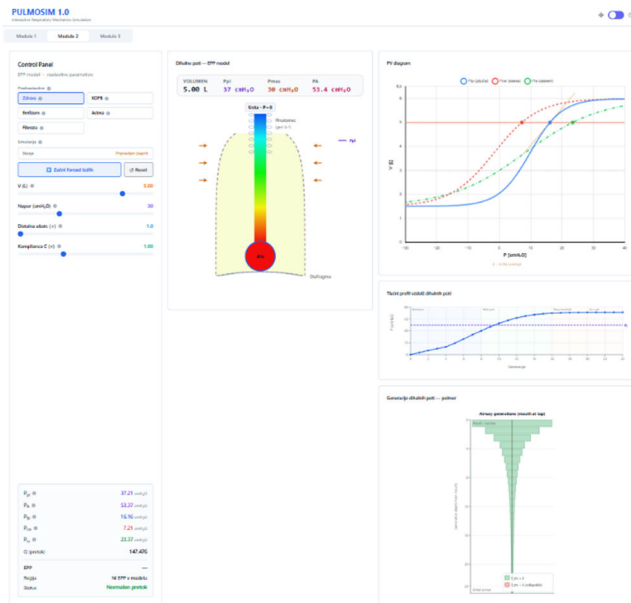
PULMOSIM 1.0
Interactive Respiratory Mechanics Simulation

Module 1
Module 2
Module 3

Control Panel
EPP model — nastavitve parametrov

Predنastavitve
Zdravo
KOPB
Fibroza
Astma
Pljučnica

Simulacija
Stanje
Pripravljen (ready)
Začni forsirani izdih
Reset

V (L)
5.00
Napor (cmH₂O)
30
Distalna elastičnost
1.0
Komplianca C (×)
1.00

Dihalne poti — EPP model
VOLUMEN
5.00 L
Ppl
37 cmH₂O
Pmax
30 cmH₂O
Pb
53.4 cmH₂O
Sredina - P = 0
Prsni koš
Diafragma

$P_{pl}$
37.21
$P_{A}$
53.37
$P_{el}$
16.16
$P_{res}$
7.25
$P_{tm}$
23.37
Q (pretok)
147.476

EPP
Nahaja
Status
Normalen pretok

PV diagram
P (cmH₂O)
V (L)

Tlačni profil vzdolž dihalnih poti
Generacija

Generacije dihalnih poti — pelmor
Airway generations (mouth at top)